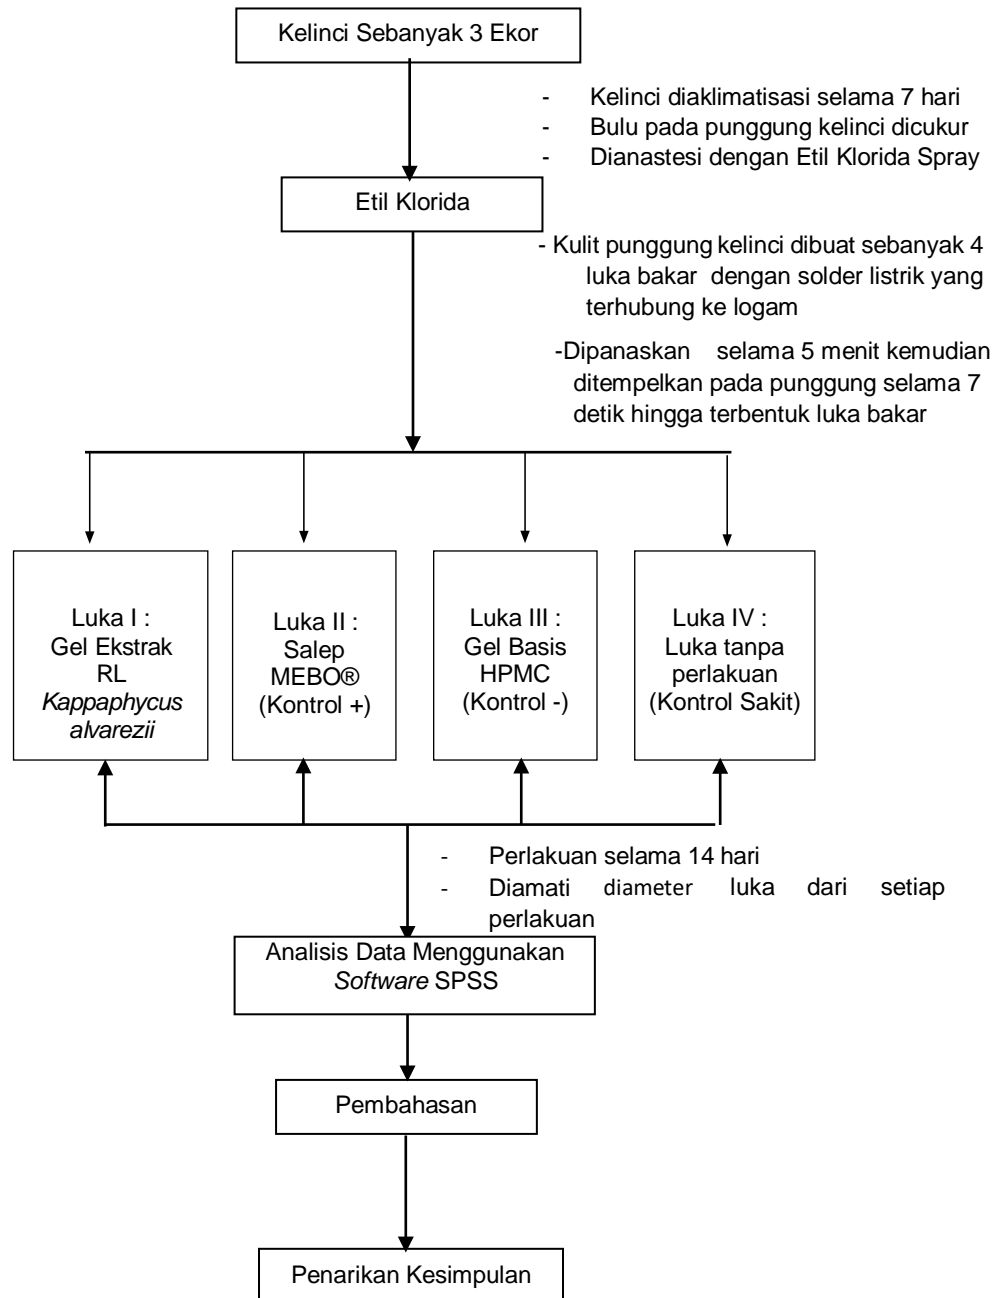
Kelinci Sebanyak 3 Ekor

- Kelinci diaklimatisasi selama 7 hari
- Bulu pada punggung kelinci dicukur
- Dianastesi dengan Etil Klorida Spray

Etil Klorida

- Kulit punggung kelinci dibuat sebanyak 4 luka bakar dengan solder listrik yang terhubung ke logam

-Dipanaskan selama 5 menit kemudian ditempelkan pada punggung selama 7 detik hingga terbentuk luka bakar

Luka I : Gel Ekstrak RL *Kappaphycus alvarezii*

Luka II : Salep MEBO® (Kontrol +)

Luka III : Gel Basis HPMC (Kontrol -)

Luka IV : Luka tanpa perlakuan (Kontrol Sakit)

- Perlakuan selama 14 hari
- Diamati diameter luka dari setiap perlakuan

Analisis Data Menggunakan *Software* SPSS

Pembahasan

Penarikan Kesimpulan